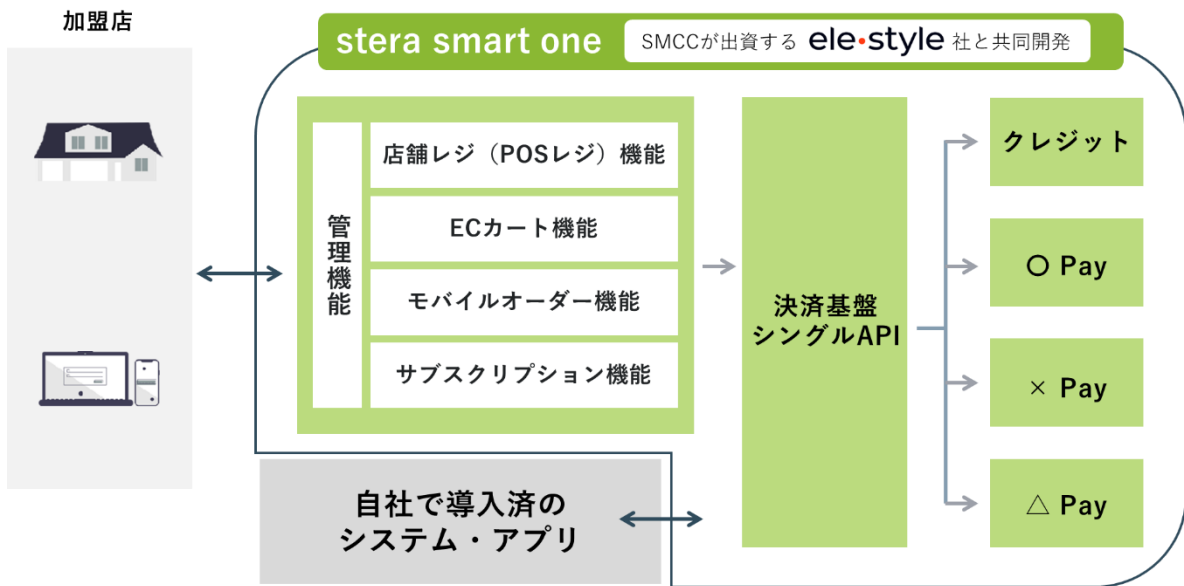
加盟店

stera smart one

SMCCが出資する ele•style 社と共同開発

管理機能

店舗レジ（POSレジ）機能

ECカート機能

モバイルオーダー機能

サブスクリプション機能

決済基盤シングルAPI

クレジット

〇 Pay

× Pay

△ Pay

自社で導入済のシステム・アプリ